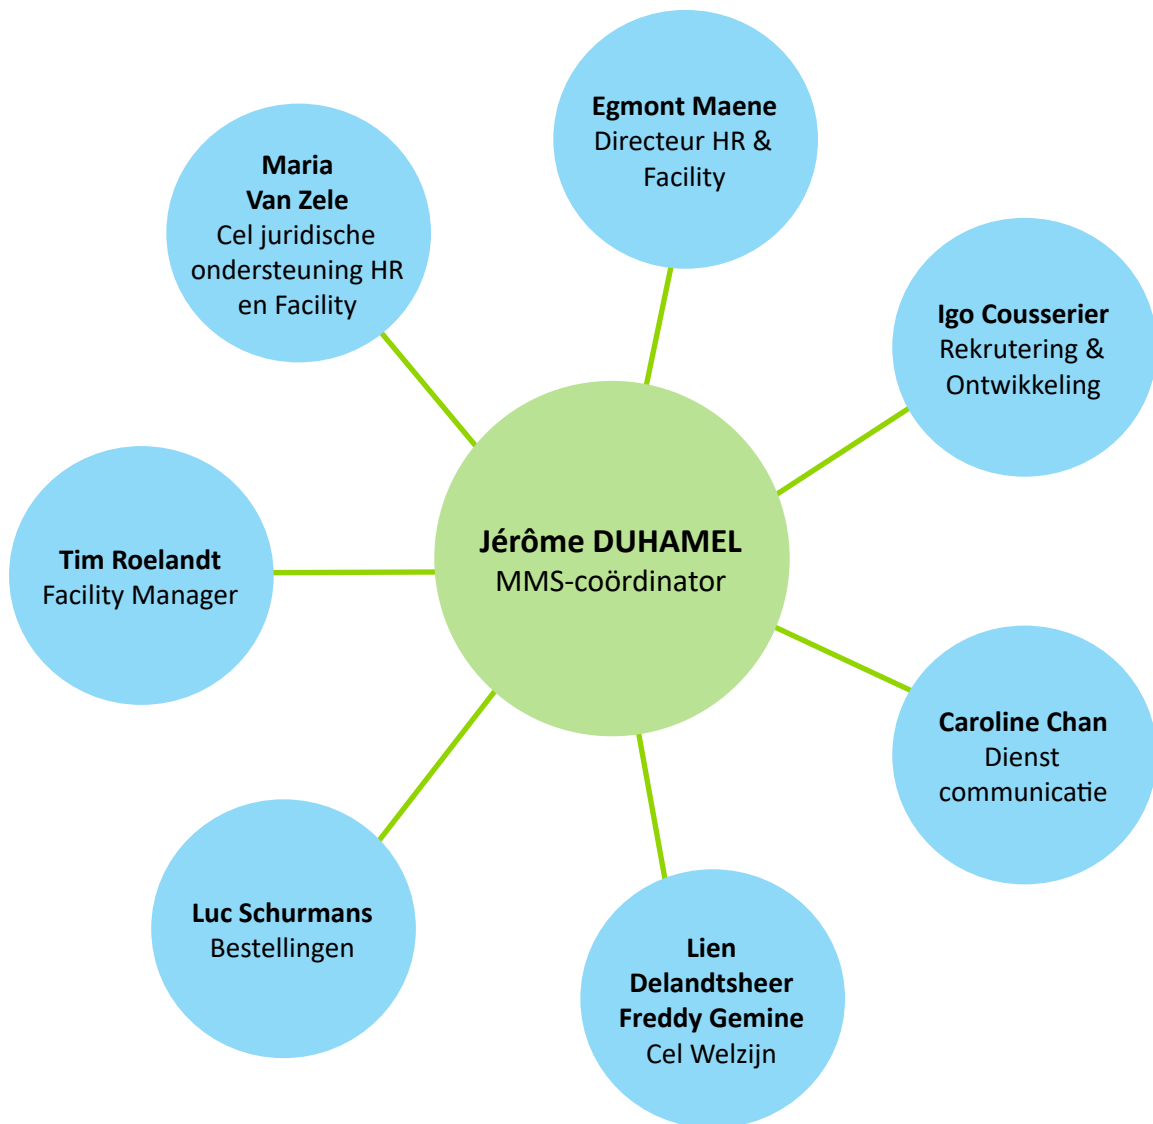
Egmont Maene
Directeur HR & Facility

Maria Van Zele
Cel juridische ondersteuning HR en Facility

Igo Cousserier
Rekrutering & Ontwikkeling

Jérôme DUHAMEL
MMS-coördinator

Tim Roelandt
Facility Manager

Caroline Chan
Dienst communicatie

Luc Schurmans
Bestellingen

Lien Delandtsheer
Freddy Gemine
Cel Welzijn